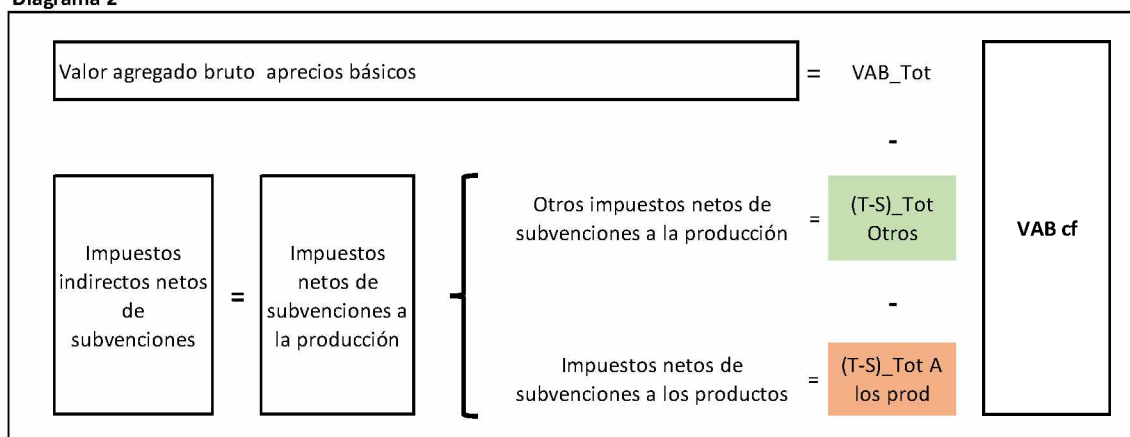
Diagrama 2

Valor agregado bruto aprecios básicos = VAB_Tot

-

Impuestos indirectos netos de subvenciones = Impuestos netos de subvenciones a la producción

Otros impuestos netos de subvenciones a la producción = (T-S)_Tot Otros

-

Impuestos netos de subvenciones a los productos = (T-S)_Tot A los prod

VAB cf